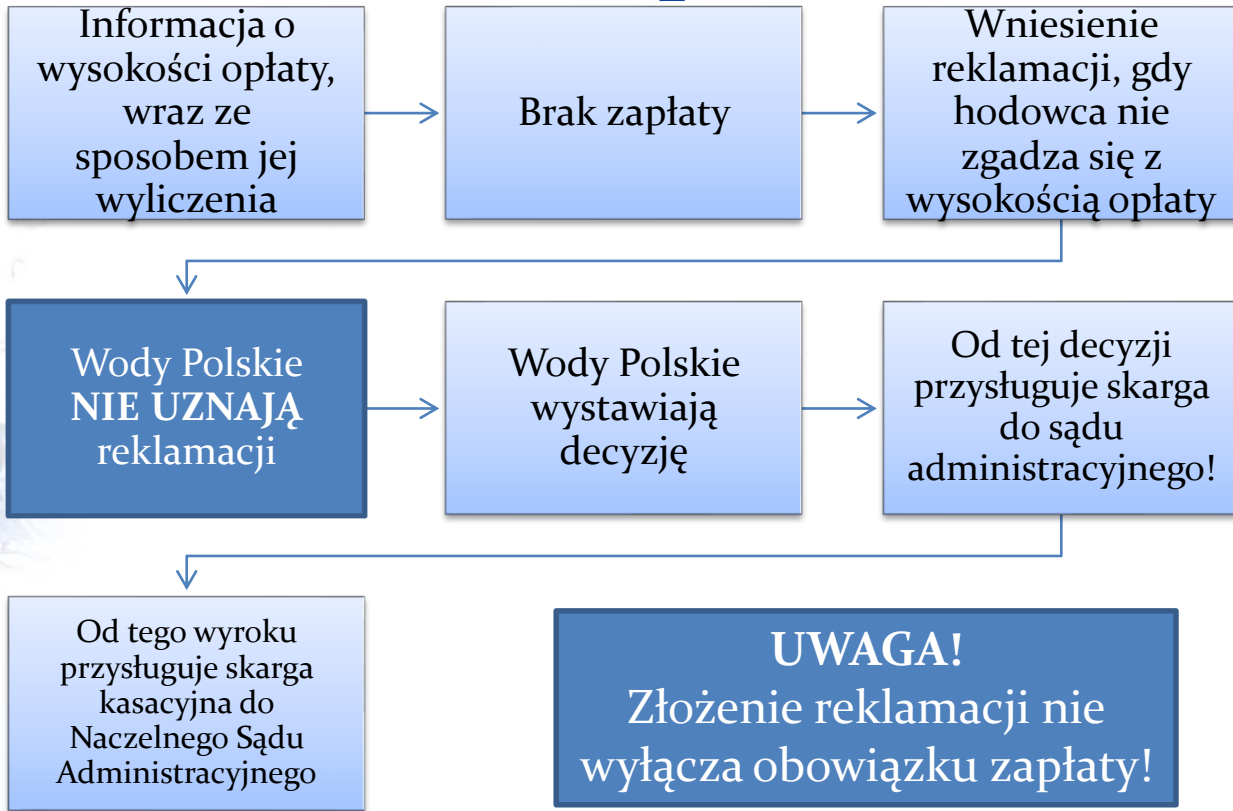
Informacja o wysokości opłaty, wraz ze sposobem jej wyliczenia

Brak zapłaty

Wniesienie reklamacji, gdy hodowca nie zgadza się z wysokością opłaty

Wody Polskie **NIE UZNAJĄ** reklamacji

Wody Polskie wystawiają decyzję

Od tej decyzji przysługuje skarga do sądu administracyjnego!

Od tego wyroku przysługuje skarga kasacyjna do Naczelnego Sądu Administracyjnego

**UWAGA!**
Złożenie reklamacji nie wyłącza obowiązku zapłaty!